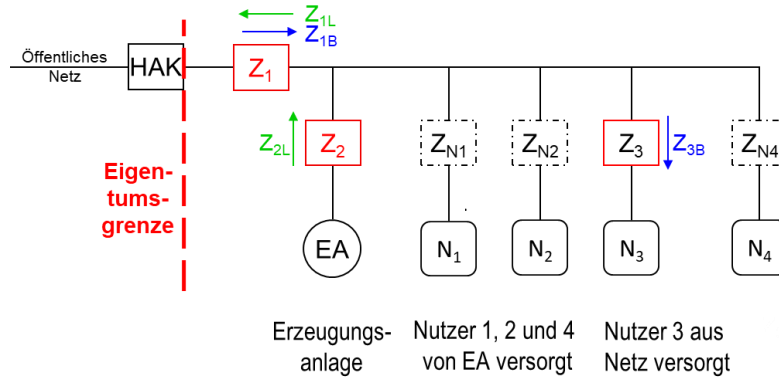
Öffentliches Netz

HAK

$Z_{1L}$

$Z_{1B}$

$Z_1$

Eigentumsgrenze

$Z_{2L}$

$Z_2$

$Z_{N1}$

$Z_{N2}$

$Z_3$

$Z_{3B}$

$Z_{N4}$

EA

$N_1$

$N_2$

$N_3$

$N_4$

Erzeugungsanlage

Nutzer 1, 2 und 4 von EA versorgt

Nutzer 3 aus Netz versorgt